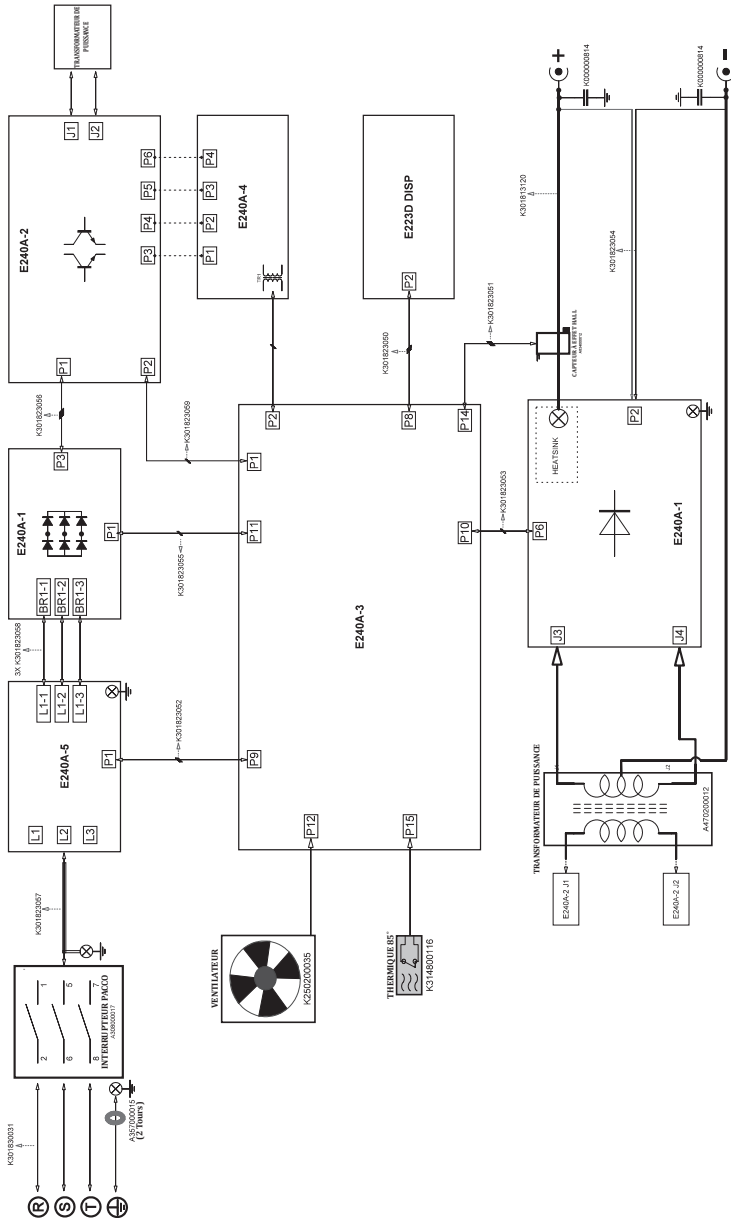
TRANSFORMATEUR DE PUISSANCE

J1
J2

E240A-2

P6
P5
P4
P3
P1
P2

P4
P3
P2
P1

E240A-4

E223D DISP

P2

K301823056

K301823059

E240A-1

P3
P1

BR1-1
BR1-2
BR1-3

3X K301823058

K301823055

E240A-3

P2
P1
P11
P8
P14
P10
P9
P12
P15

K301823050
K301823051

CAPTEUR A EFFET HALL

K301813120
K301823054

K000000814
K000000814

HEATSINK

P2
P6

K301823053

E240A-1

J3
J4

E240A-5

L1-1
L1-2
L1-3

P1

L1
L2
L3

K301823052

K301823057

INTERRUPTEUR PACCO
A308000017

1
2
5
6
7
8

K301830031

A357000015
(2 Tours)

VENTILATEUR
K250200035

THERMIQUE 85°
K314800116

TRANSFORMATEUR DE PUISSANCE
A470200012

E240A-2 J1
E240A-2 J2